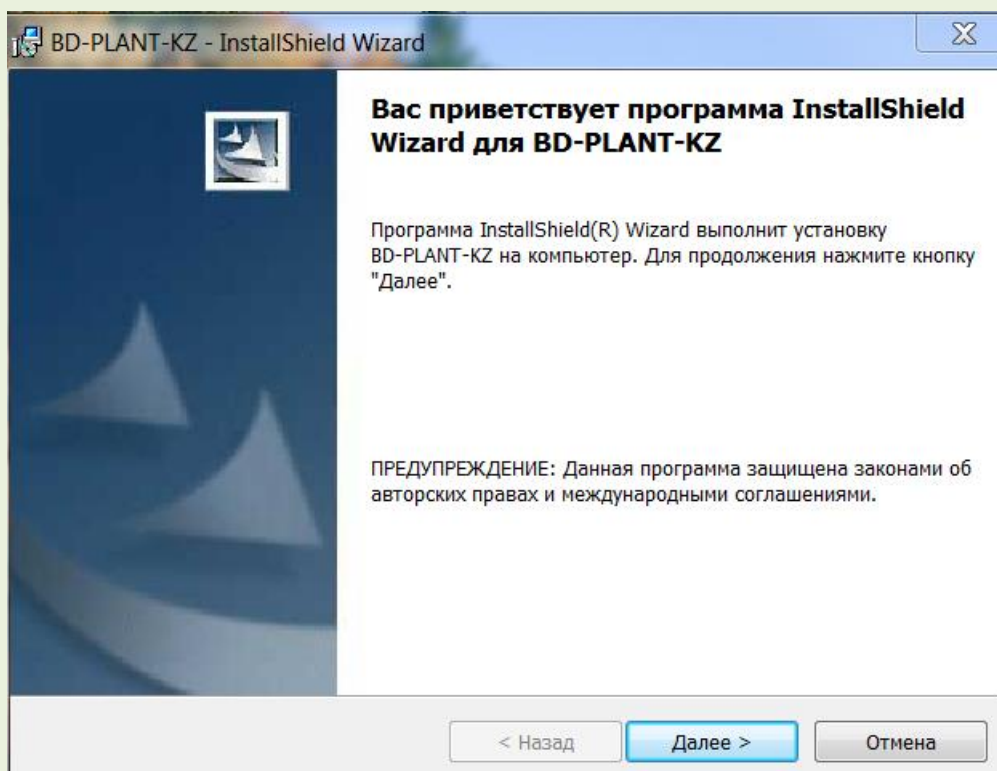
BD-PLANT-KZ - InstallShield Wizard

Вас приветствует программа InstallShield Wizard для BD-PLANT-KZ

Программа InstallShield(R) Wizard выполнит установку BD-PLANT-KZ на компьютер. Для продолжения нажмите кнопку "Далее".

ПРЕДУПРЕЖДЕНИЕ: Данная программа защищена законами об авторских правах и международными соглашениями.

< Назад

Далее >

Отмена